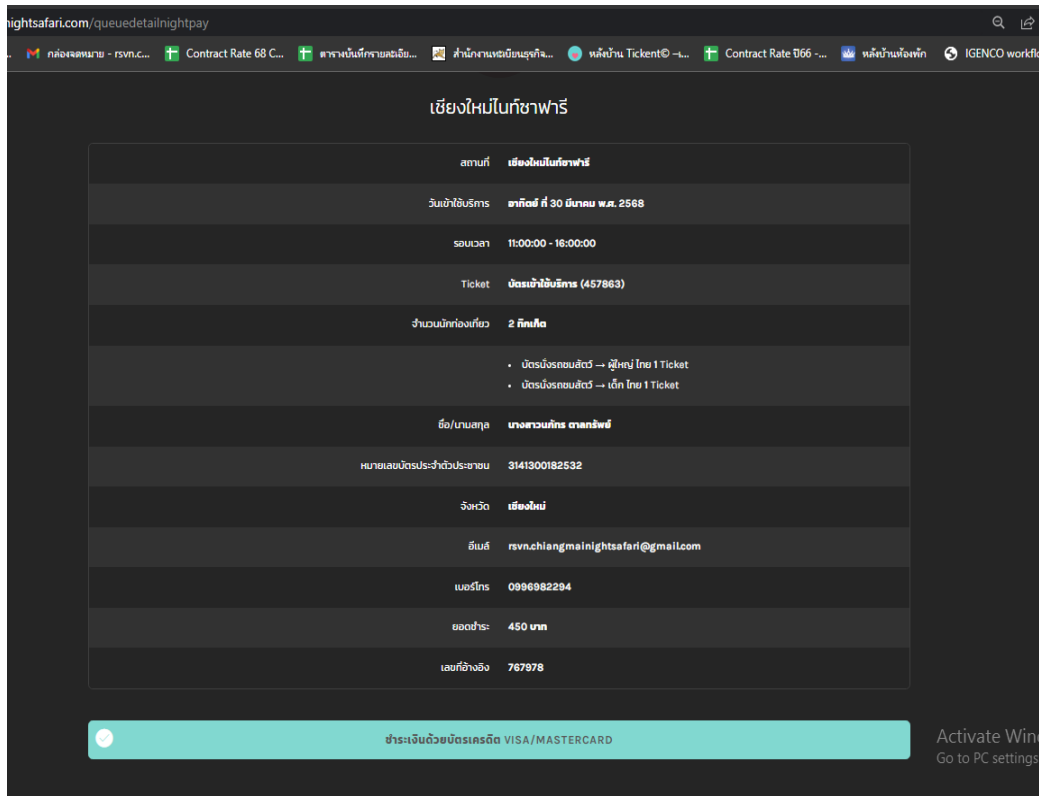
nightsafari.com/queuedetailnightpay

กล่องจดหมาย - rsvn.c... Contract Rate 68 C... ตารางบันทึกรายละเอีย... สำนักงานทะเบียนธุรกิจ... หลังบ้าน Tickent© -... Contract Rate ปี66 -... หลังบ้านห้องพัก IGENCO workfl

เชียงใหม่ไนท์ซาฟารี

| | |
|---|---|
| สถานที่ | เชียงใหม่ไนท์ซาฟารี |
| วันเข้าใช้บริการ | อาทิตย์ ที่ 30 มีนาคม พ.ศ. 2568 |
| รอบเวลา | 11:00:00 - 16:00:00 |
| Ticket | บัตรเข้าใช้บริการ (457863) |
| จำนวนนักท่องเที่ยว | 2 ทิกเก็ต |
| | • บัตรนั่งรถชมสัตว์ → ผู้ใหญ่ ไทย 1 Ticket<br>• บัตรนั่งรถชมสัตว์ → เด็ก ไทย 1 Ticket |
| ชื่อ/นามสกุล | นางสาวนภัส ตาลทรัพย์ |
| หมายเลขบัตรประจำตัวประชาชน | 3141300182532 |
| จังหวัด | เชียงใหม่ |
| อีเมล์ | rsvn.chiangmainightsafari@gmail.com |
| เบอร์โทร | 0996982294 |
| ยอดชำระ | 450 บาท |
| เลขที่อ้างอิง | 767978 |

ชำระเงินด้วยบัตรเครดิต VISA/MASTERCARD

Activate Win
Go to PC settings